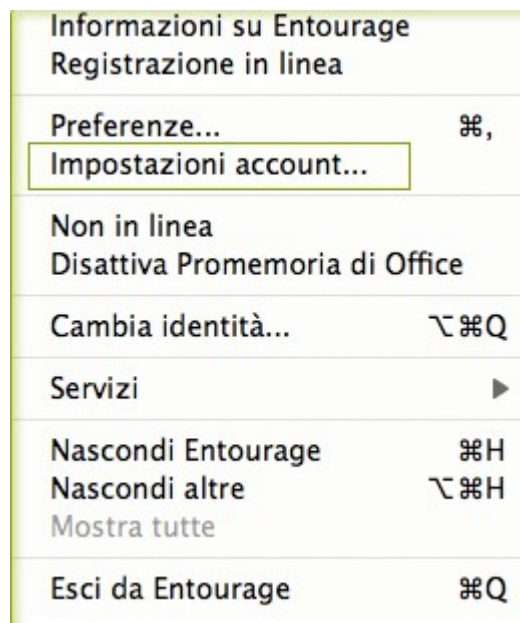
Informazioni su Entourage
Registrazione in linea

Preferenze... ⌘,
Impostazioni account...

Non in linea
Disattiva Promemoria di Office

Cambia identità... ⌥⌘Q

Servizi ▶

Nascondi Entourage ⌘H
Nascondi altre ⌥⌘H
Mostra tutte

Esci da Entourage ⌘Q